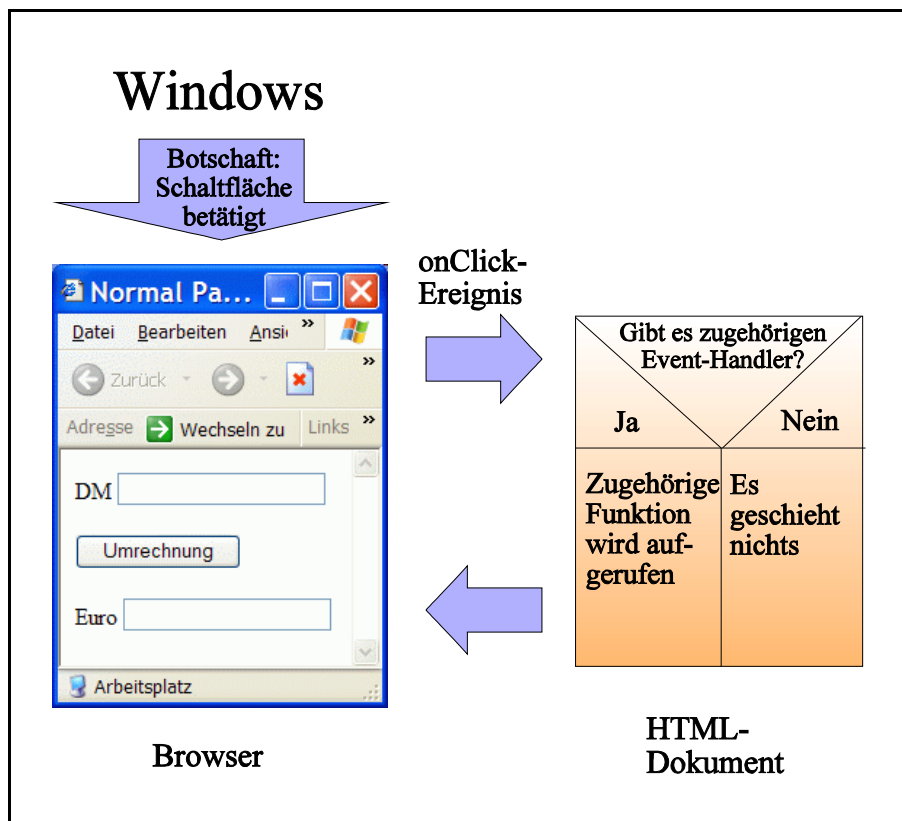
Windows

Botschaft: Schaltfläche betätigt

Normal Pa...

Datei Bearbeiten Ansi »

Zurück

Adresse Wechseln zu Links »

DM

Umrechnung

Euro

Arbeitsplatz

Browser

onClick-Ereignis

Gibt es zugehörigen Event-Handler?

Ja

Nein

Zugehörige Funktion wird aufgerufen

Es geschieht nichts

HTML-Dokument